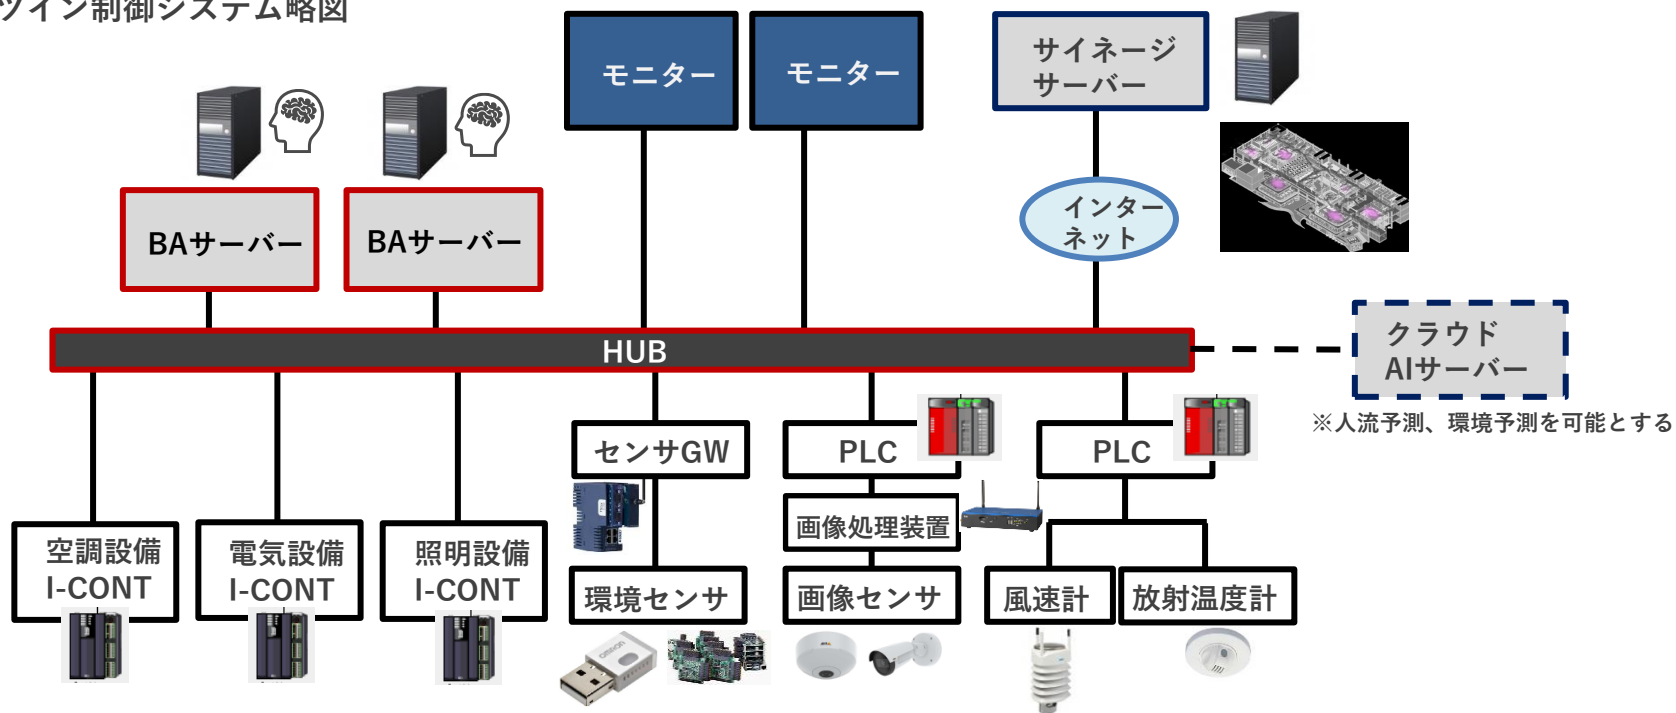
ツイン制御システム略図

モニター

モニター

サイネージ
サーバー

BAサーバー

BAサーバー

インター
ネット

HUB

クラウド
AIサーバー

※人流予測、環境予測を可能とする

センサGW

PLC

PLC

画像処理装置

空調設備
I-CONT

電気設備
I-CONT

照明設備
I-CONT

環境センサ

画像センサ

風速計

放射温度計